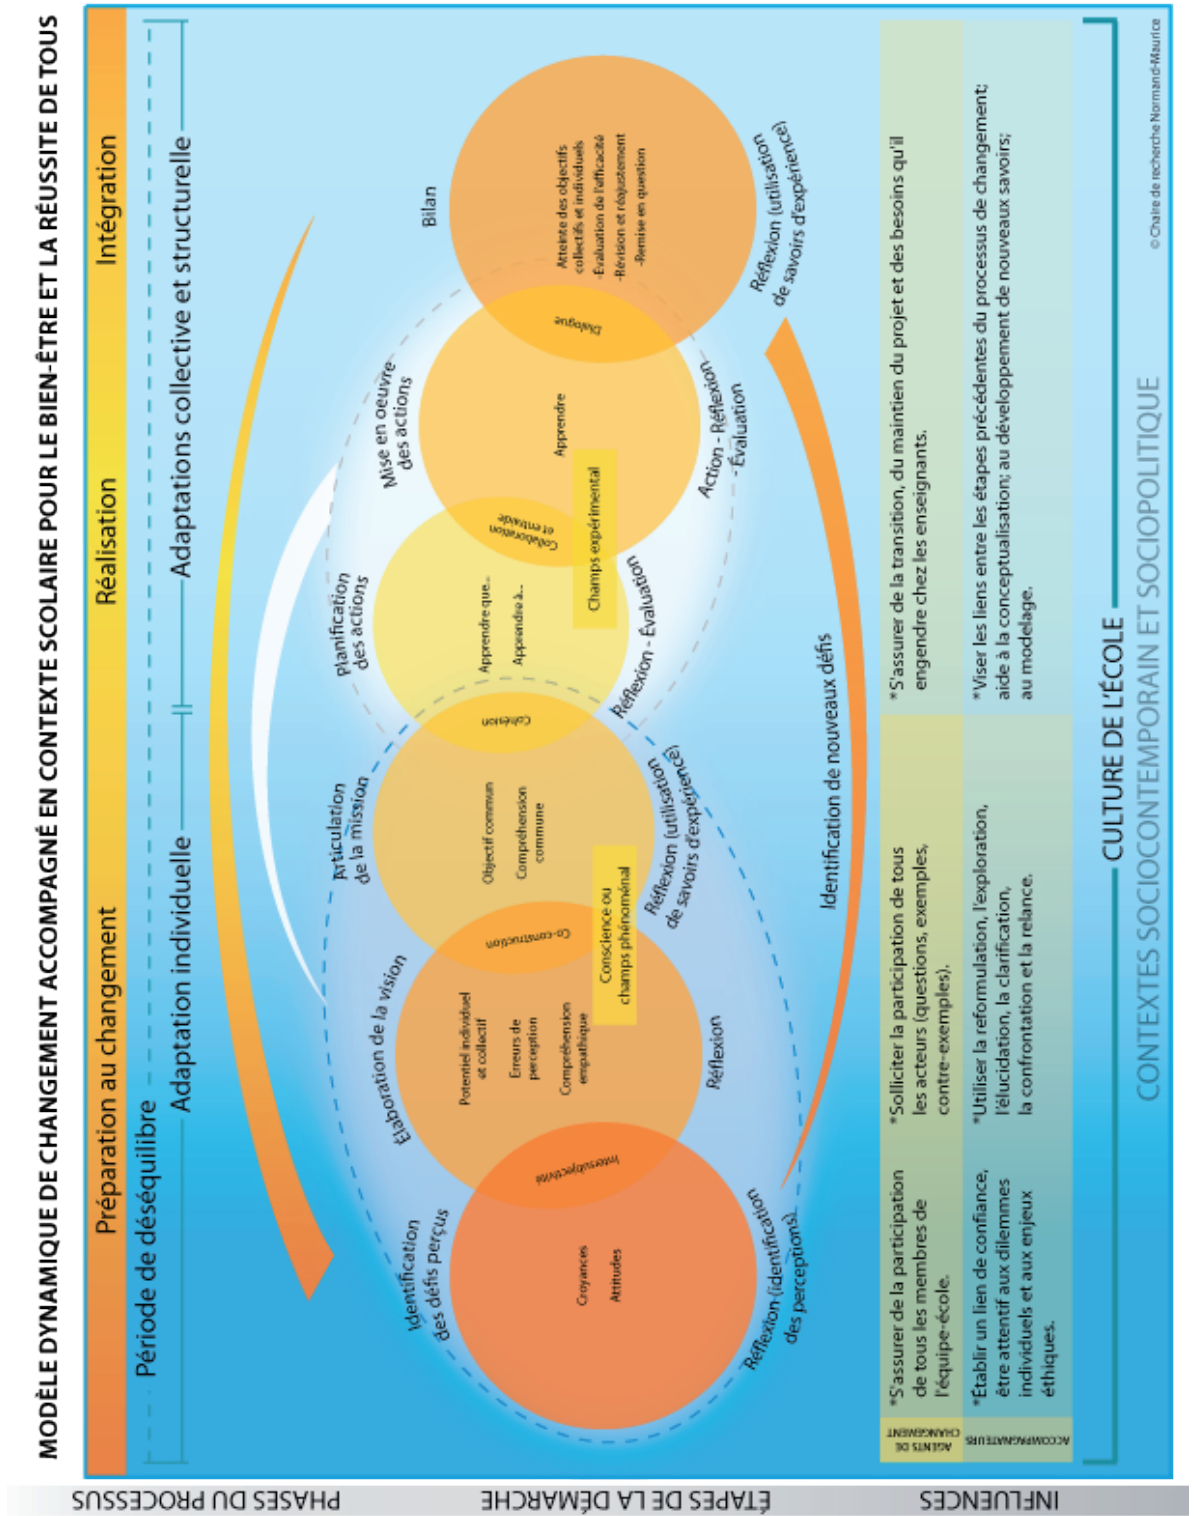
MODÈLE DYNAMIQUE DE CHANGEMENT ACCOMPAGNÉ EN CONTEXTE SCOLAIRE POUR LE BIEN-ÊTRE ET LA RÉUSSITE DE TOUS

Préparation au changement
Réalisation
Intégration

Période de déséquilibre
Adaptation individuelle
Adaptations collective et structurelle

Identification des défis perçus
Croyances
Attitudes
Réflexion (identification des perceptions)
Intersubjectivité

Élaboration de la vision
Potentiel individuel et collectif
Erreurs de perception
Compréhension empathique
Réflexion
Co-construction
Conscience ou champs phénoménal

Articulation de la mission
Objectif commun
Compréhension commune
Réflexion (utilisation de savoirs d'expérience)
Cohésion

Planification des actions
Apprendre que...
Apprendre à...
Réflexion - Évaluation
Collaboration et entraide
Champs expérimental

Mise en oeuvre des actions
Apprendre
Action - Réflexion - Évaluation
Dialogue

Bilan
Atteinte des objectifs collectifs et individuels
Évaluation de l'efficacité
-Révision et réajustement
-Remise en question
Réflexion (utilisation de savoirs d'expérience)

Identification de nouveaux défis

AGENTS DE CHANGEMENT
*S'assurer de la participation de tous les membres de l'équipe-école.
*Solliciter la participation de tous les acteurs (questions, exemples, contre-exemples).
*S'assurer de la transition, du maintien du projet et des besoins qu'il engendre chez les enseignants.

ACCOMPAGNATEURS
*Établir un lien de confiance, être attentif aux dilemmes individuels et aux enjeux éthiques.
*Utiliser la reformulation, l'exploration, l'élucidation, la clarification, la confrontation et la relance.
*Viser les liens entre les étapes précédentes du processus de changement; aide à la conceptualisation; au développement de nouveaux savoirs; au modelage.

CULTURE DE L'ÉCOLE
CONTEXTES SOCIOCONTEMPORAIN ET SOCIOPOLITIQUE

© Chaire de recherche Normand-Maurice

PHASES DU PROCESSUS
ÉTAPES DE LA DÉMARCHE
INFLUENCES